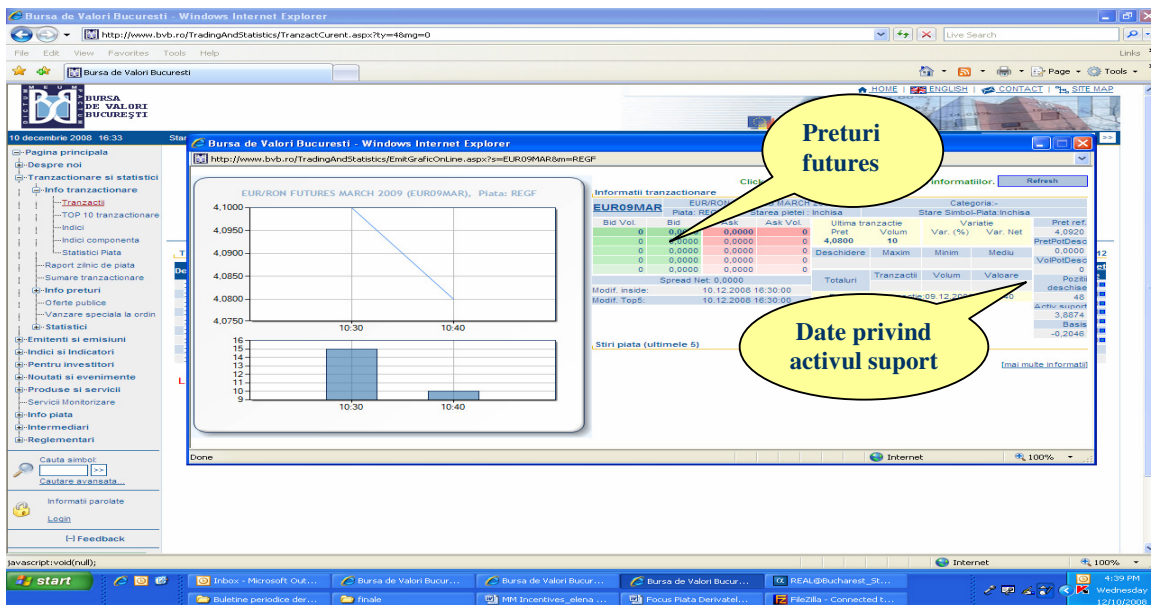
Bursa de Valori Bucuresti - Windows Internet Explorer

http://www.bvb.ro/TradingAndStatistics/TranzactCurent.aspx?ty=48mg=0

Live Search

File Edit View Favorites Tools Help

Links

Bursa de Valori Bucuresti

Page Tools

BURSA DE VALORI BUCUREŞTI

HOME | ENGLISH | CONTACT | SITE MAP

10 decembrie 2008 16:33

Pagina principala
Despre noi
Tranzactionare si statistici
Info tranzactionare
Tranzactii
TOP 10 tranzactionare
Indici
Indici componenta
Statistici Piata
Raport zilnic de piata
Sumare tranzactionare
Info preturi
Oferte publice
Vanzare speciala la ordin
Statistici
Emitenti si emisiuni
Indici si Indicatori
Pentru investitori
Noutati si evenimente
Produse si servicii
Servicii Monitorizare
Info piata
Intermediari
Reglementari

Cauta simbol:
Cautare avansata...

Informatii parolate
Login

[-] Feedback

Bursa de Valori Bucuresti - Windows Internet Explorer

http://www.bvb.ro/TradingAndStatistics/EmitGraficOnLine.aspx?s=EUR09MAR&m=REGF

Preturi futures

EUR/RON FUTURES MARCH 2009 (EUR09MAR), Piata: REGF

4,1000
4,0950
4,0900
4,0850
4,0800
4,0750
10:30 10:40

16
15
14
13
12
11
10
9
10:30 10:40

Click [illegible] informatiilor. Refresh

Informatii tranzactionare

EUR09MAR EUR/RON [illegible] MARCH 2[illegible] Categoria:-
Piata: REG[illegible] Starea pietei : Inchisa Stare Simbol-Piata:Inchisa

| Bid Vol. | Bid | Ask | Ask Vol. |
|---|---|---|---|
| 0 | 0,0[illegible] | 0,0000 | 0 |
| 0 | 0,0000 | 0,0000 | 0 |
| 0 | 0,0000 | 0,0000 | 0 |
| 0 | 0,0000 | 0,0000 | 0 |
| 0 | 0,0000 | 0,0000 | 0 |

Spread Net: 0,0000
Modif. inside: 10.12.2008 16:30:00
Modif. Top5: 10.12.2008 16:30:00

Ultima tranzactie: Pret 4,0800, Volum 10
Variatie: Var. (%) Var. Net
Deschidere Maxim Minim Mediu
Totaluri Tranzactii Volum Valoare

Pret ref. 4,0920
PretPotDesc 0,0000
VolPotDesc 0
Pozitii deschise 46
Activ suport 3,8874
Basis -0,2046

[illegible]tie 09.12.20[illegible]

Date privind activul suport

Stiri piata (ultimele 5)

[mai multe informatii]

Done Internet 100%

javascript:void(null); Internet 100%

start
Inbox - Microsoft Out...
Bursa de Valori Bucur...
Bursa de Valori Bucur...
Bursa de Valori Bucur...
REAL@Bucharest_St...
Buletine periodice der...
finale
MM Incentives_elena ...
Focus Piata Derivatel...
FileZilla - Connected t...

4:39 PM Wednesday 12/10/2008